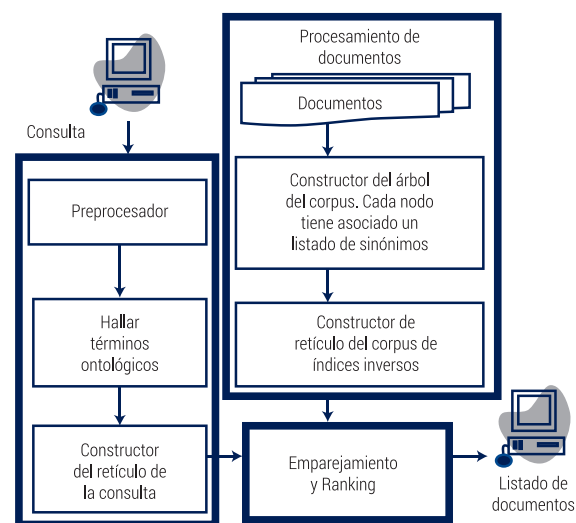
Consulta

Preprocesador

Hallar términos ontológicos

Constructor del retículo de la consulta

Procesamiento de documentos

Documentos

Constructor del árbol del corpus. Cada nodo tiene asociado un listado de sinónimos

Constructor de retículo del corpus de índices inversos

Emparejamiento y Ranking

Listado de documentos